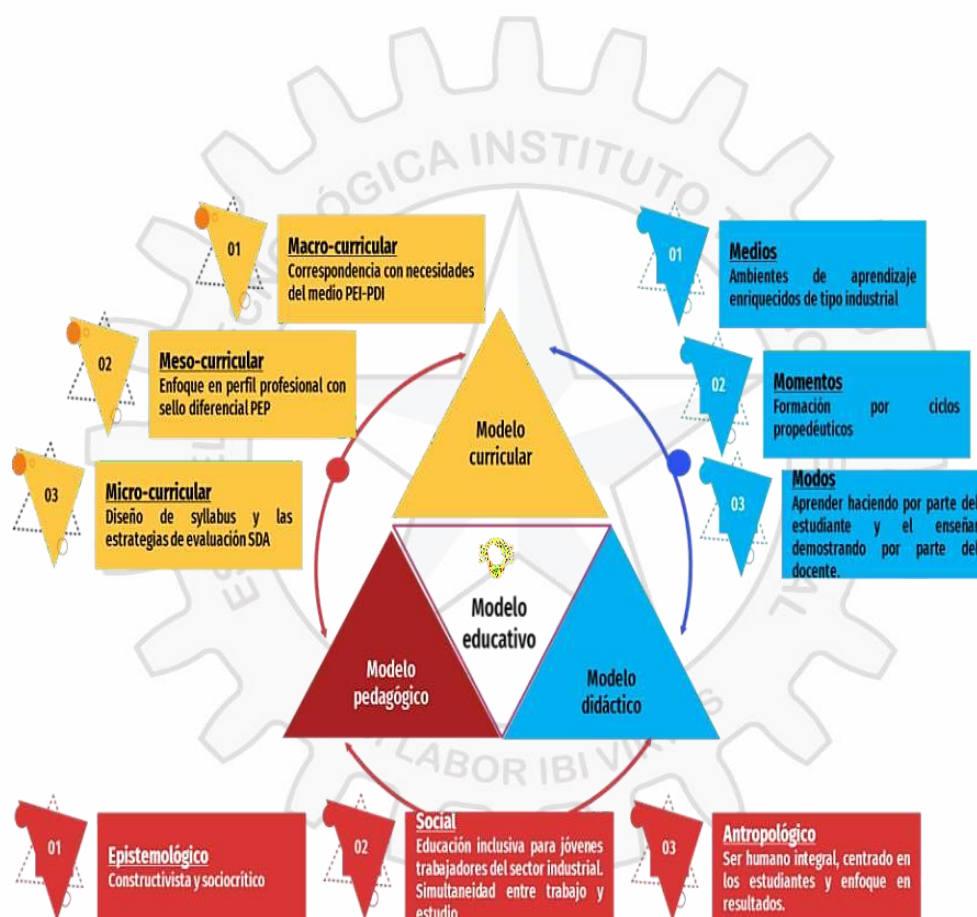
GICA INSTITUTO

01

Macro-curricular
Correspondencia con necesidades del medio PEI-PDI

02

Meso-curricular
Enfoque en perfil profesional con sello diferencial PEP

03

Micro-curricular
Diseño de syllabus y las estrategias de evaluación SDA

01

Medios
Ambientes de aprendizaje enriquecidos de tipo industrial

02

Momentos
Formación por ciclos propedéuticos

03

Modos
Aprender haciendo por parte del estudiante y el enseñar demostrando por parte del docente.

Modelo curricular

Modelo educativo

Modelo pedagógico

Modelo didáctico

LABOR IBI V

01

Epistemológico
Constructivista y sociocrítico

02

Social
Educación inclusiva para jóvenes trabajadores del sector industrial. Simultaneidad entre trabajo y estudio.

03

Antropológico
Ser humano integral, centrado en los estudiantes y enfoque en resultados.